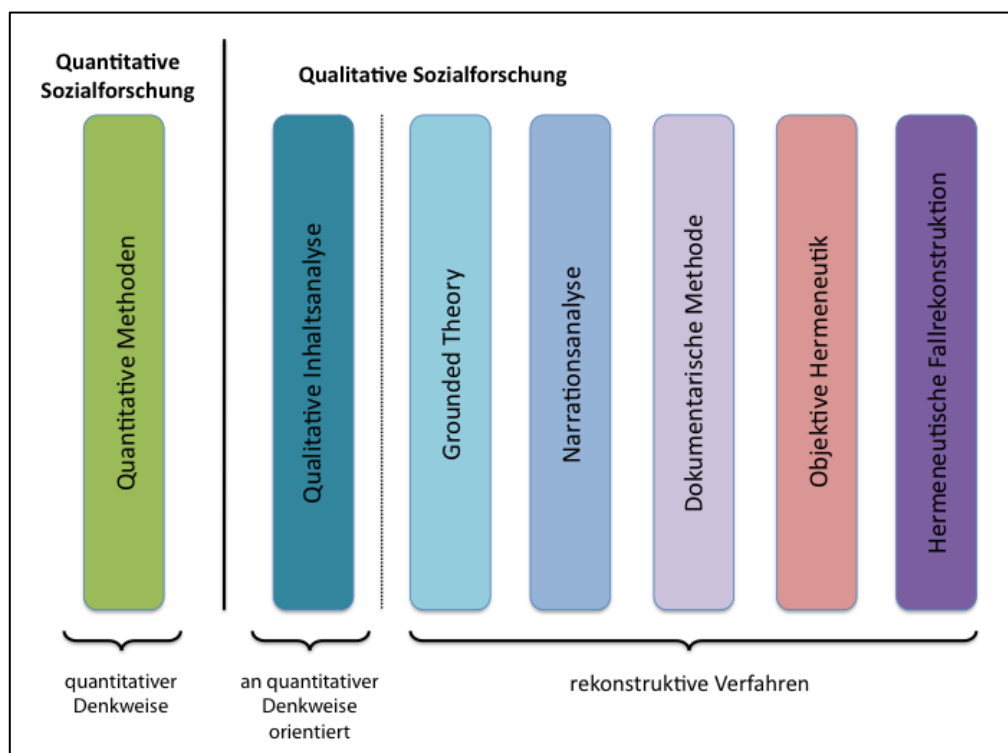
Quantitative Sozialforschung

Qualitative Sozialforschung

Quantitative Methoden

Qualitative Inhaltsanalyse

Grounded Theory

Narrationsanalyse

Dokumentarische Methode

Objektive Hermeneutik

Hermeneutische Fallrekonstruktion

quantitativer Denkweise

an quantitativer Denkweise orientiert

rekonstruktive Verfahren